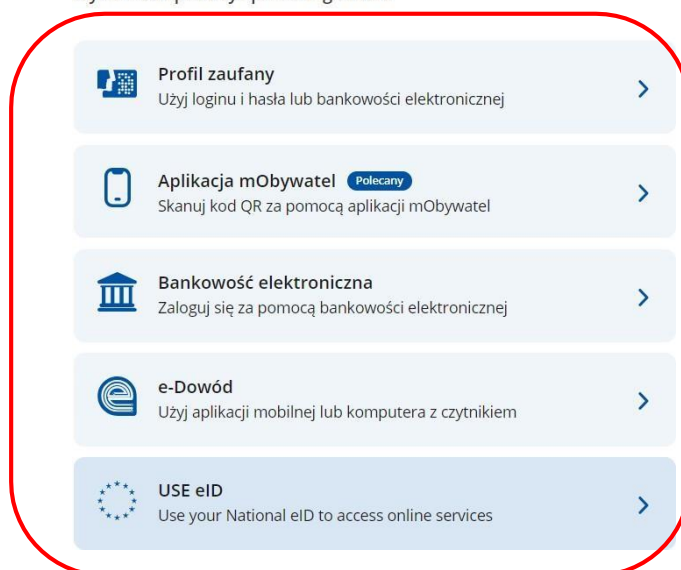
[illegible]

Profil zaufany
Użyj loginu i hasła lub bankowości elektronicznej

Aplikacja mObywatel Polecany
Skanuj kod QR za pomocą aplikacji mObywatel

Bankowość elektroniczna
Zaloguj się za pomocą bankowości elektronicznej

e-Dowód
Użyj aplikacji mobilnej lub komputera z czytnikiem

USE eID
Use your National eID to access online services